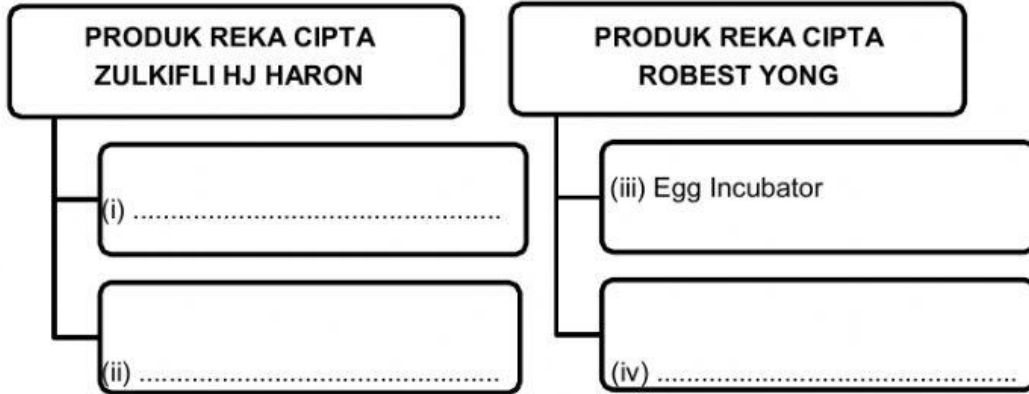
PRODUK REKA CIPTA
ZULKIFLI HJ HARON

(i) ..........................................

(ii) ..........................................

PRODUK REKA CIPTA
ROBEST YONG

(iii) Egg Incubator

(iv) ..........................................